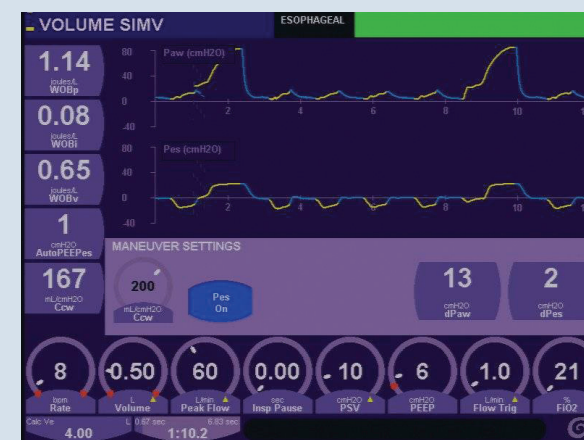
VOLUME SIMV

ESOPHAGEAL

1.14
joules/L
WOBp

0.08
joules/L
WOBi

0.65
joules/L
WOBv

1
cmH2O
AutoPEEPes

167
mL/cmH2O
Ccw

80
40
0
-40
Paw (cmH2O)
2
4
6
8
10

80
40
0
-40
Pes (cmH2O)
2
4
6
8
10

MANEUVER SETTINGS

200
mL/cmH2O
Ccw

Pes
On

13
cmH2O
dPaw

2
cmH2O
dPes

8
bpm
Rate

0.50
L
Volume

60
L/min
Peak Flow

0.00
sec
Insp Pause

10
cmH2O
PSV

6
cmH2O
PEEP

1.0
L/min
Flow Trig

21
%
FiO2

Calc Ve
4.00

0.67 sec
6.83 sec
1:10.2